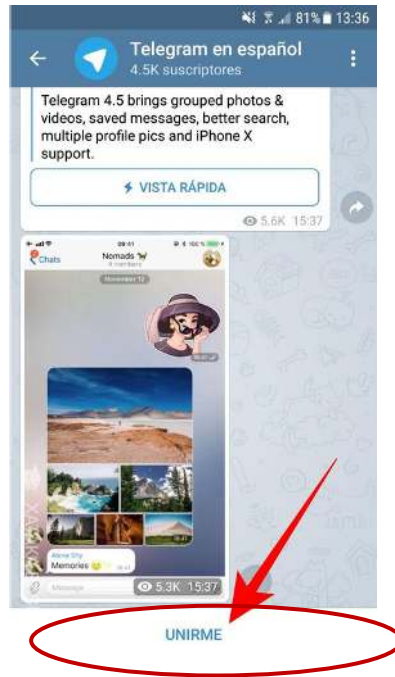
81% 13:36

Telegram en español
4.5K suscriptores

Telegram 4.5 brings grouped photos & videos, saved messages, better search, multiple profile pics and iPhone X support.

⚡ VISTA RÁPIDA

5.6K 15:37

Chats
Nomads
November 12

Memories

Message

5.3K 15:37

UNIRME